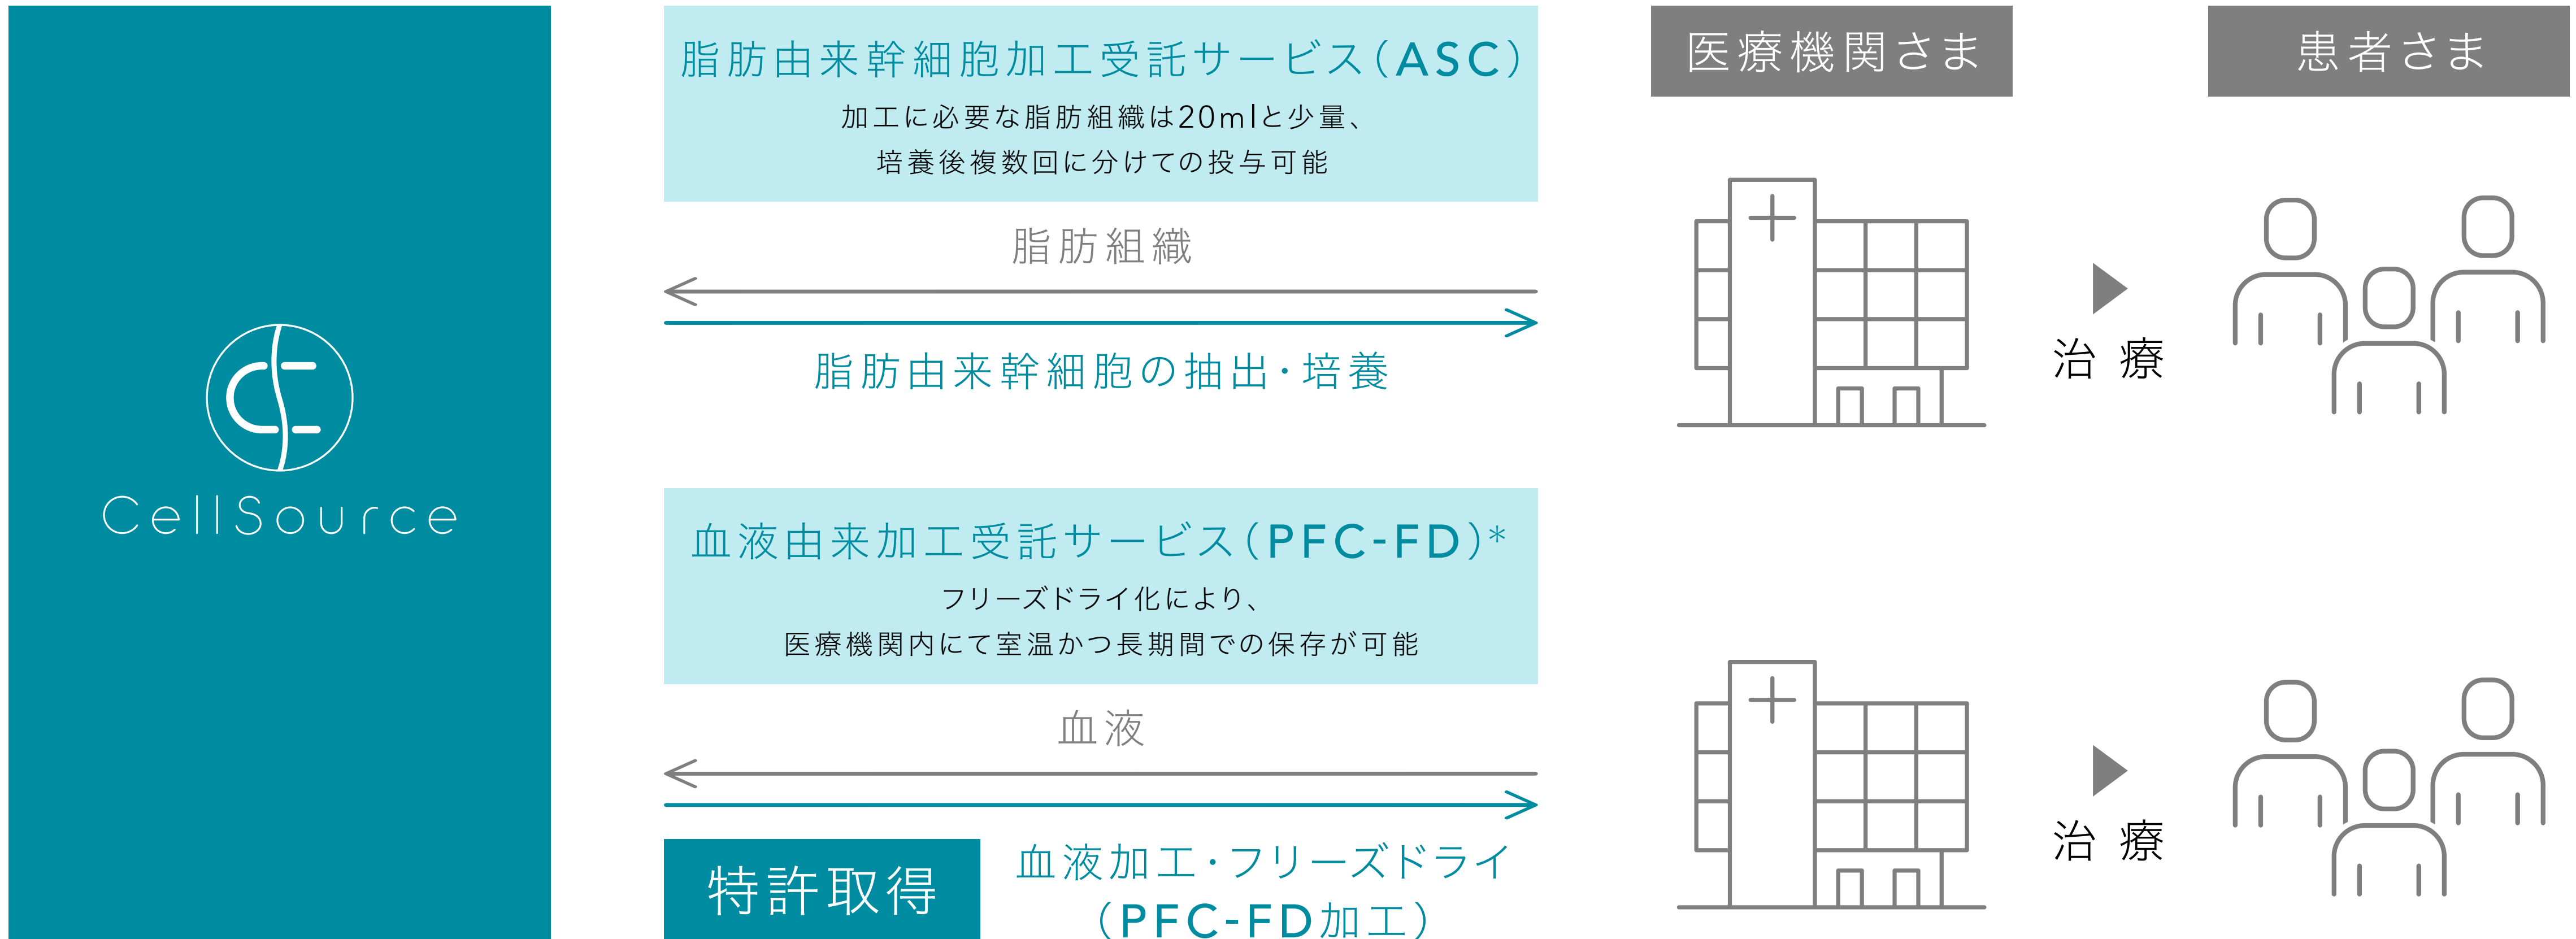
CellSource

脂肪由来幹細胞加工受託サービス(ASC)

加工に必要な脂肪組織は20mlと少量、
培養後複数回に分けての投与可能

脂肪組織

脂肪由来幹細胞の抽出・培養

血液由来加工受託サービス(PFC-FD)*

フリーズドライ化により、
医療機関内にて室温かつ長期間での保存が可能

血液

特許取得

血液加工・フリーズドライ
(PFC-FD加工)

医療機関さま

患者さま

治 療

治 療